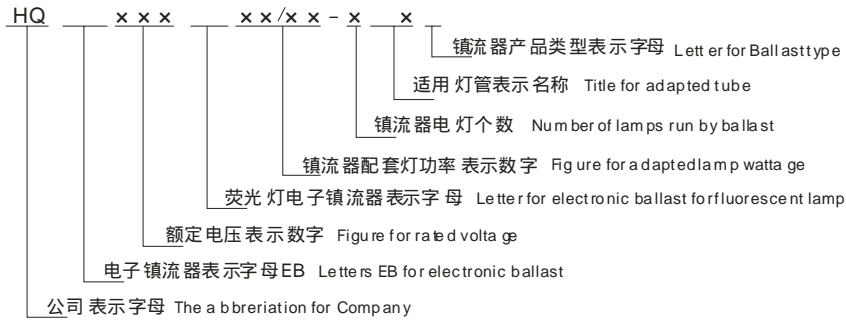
HQ ××× ××/××-× ×

镇流器产品类型表示字母 Letter for Ballast type

适用灯管表示名称 Title for adapted tube

镇流器电灯个数 Number of lamps run by ballast

镇流器配套灯功率表示数字 Figure for adapted lamp wattage

荧光灯电子镇流器表示字母 Letter for electronic ballast for fluorescent lamp

额定电压表示数字 Figure for rated voltage

电子镇流器表示字母EB Letters EB for electronic ballast

公司表示字母 The abbreriation for Company